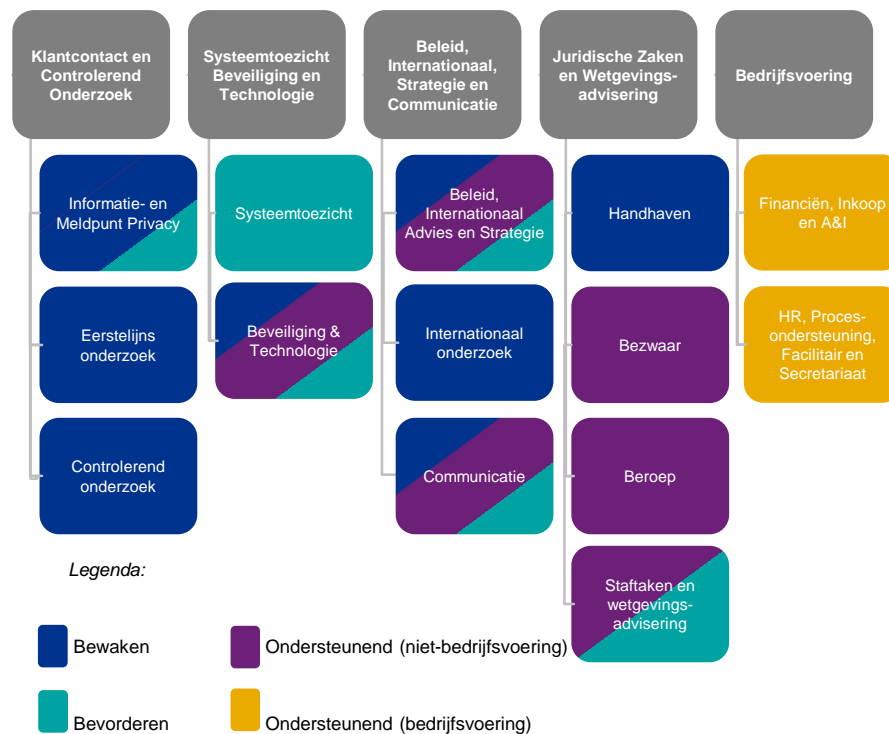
Klantcontact en Controlerend Onderzoek

Informatie- en Meldpunt Privacy

Eerstelijns onderzoek

Controlerend onderzoek

Systeemtoezicht Beveiliging en Technologie

Systeemtoezicht

Beveiliging & Technologie

Beleid, Internationaal, Strategie en Communicatie

Beleid, Internationaal Advies en Strategie

Internationaal onderzoek

Communicatie

Juridische Zaken en Wetgevingsadvisering

Handhaven

Bezwaar

Beroep

Staftaken en wetgevingsadvisering

Bedrijfsvoering

Financiën, Inkoop en A&I

HR, Procesondersteuning, Facilitair en Secretariaat

Legenda:

Bewaken

Ondersteunend (niet-bedrijfsvoering)

Bevorderen

Ondersteunend (bedrijfsvoering)